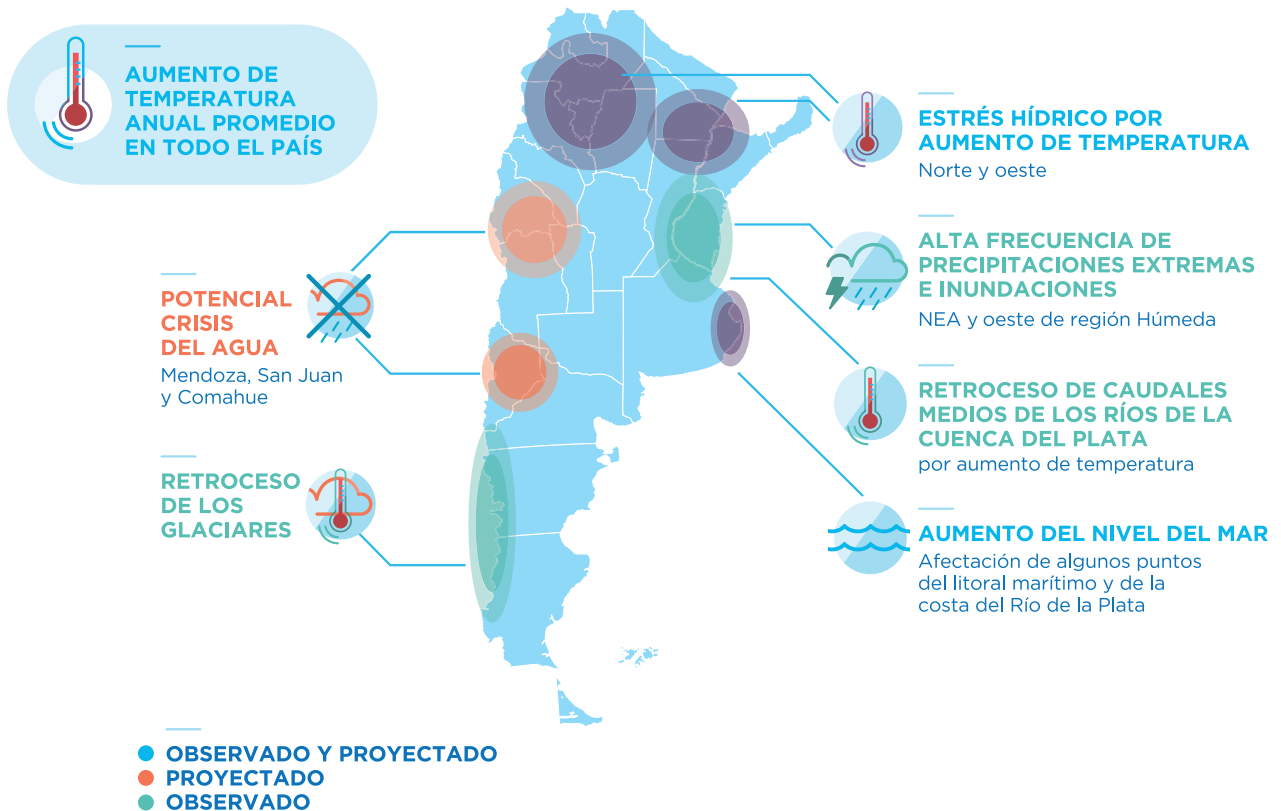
AUMENTO DE TEMPERATURA ANUAL PROMEDIO EN TODO EL PAÍS

ESTRÉS HÍDRICO POR AUMENTO DE TEMPERATURA
Norte y oeste

ALTA FRECUENCIA DE PRECIPITACIONES EXTREMAS E INUNDACIONES
NEA y oeste de región Húmeda

POTENCIAL CRISIS DEL AGUA
Mendoza, San Juan y Comahue

RETROCESO DE CAUDALES MEDIOS DE LOS RÍOS DE LA CUENCA DEL PLATA
por aumento de temperatura

RETROCESO DE LOS GLACIARES

AUMENTO DEL NIVEL DEL MAR
Afectación de algunos puntos del litoral marítimo y de la costa del Río de la Plata

OBSERVADO Y PROYECTADO
PROYECTADO
OBSERVADO